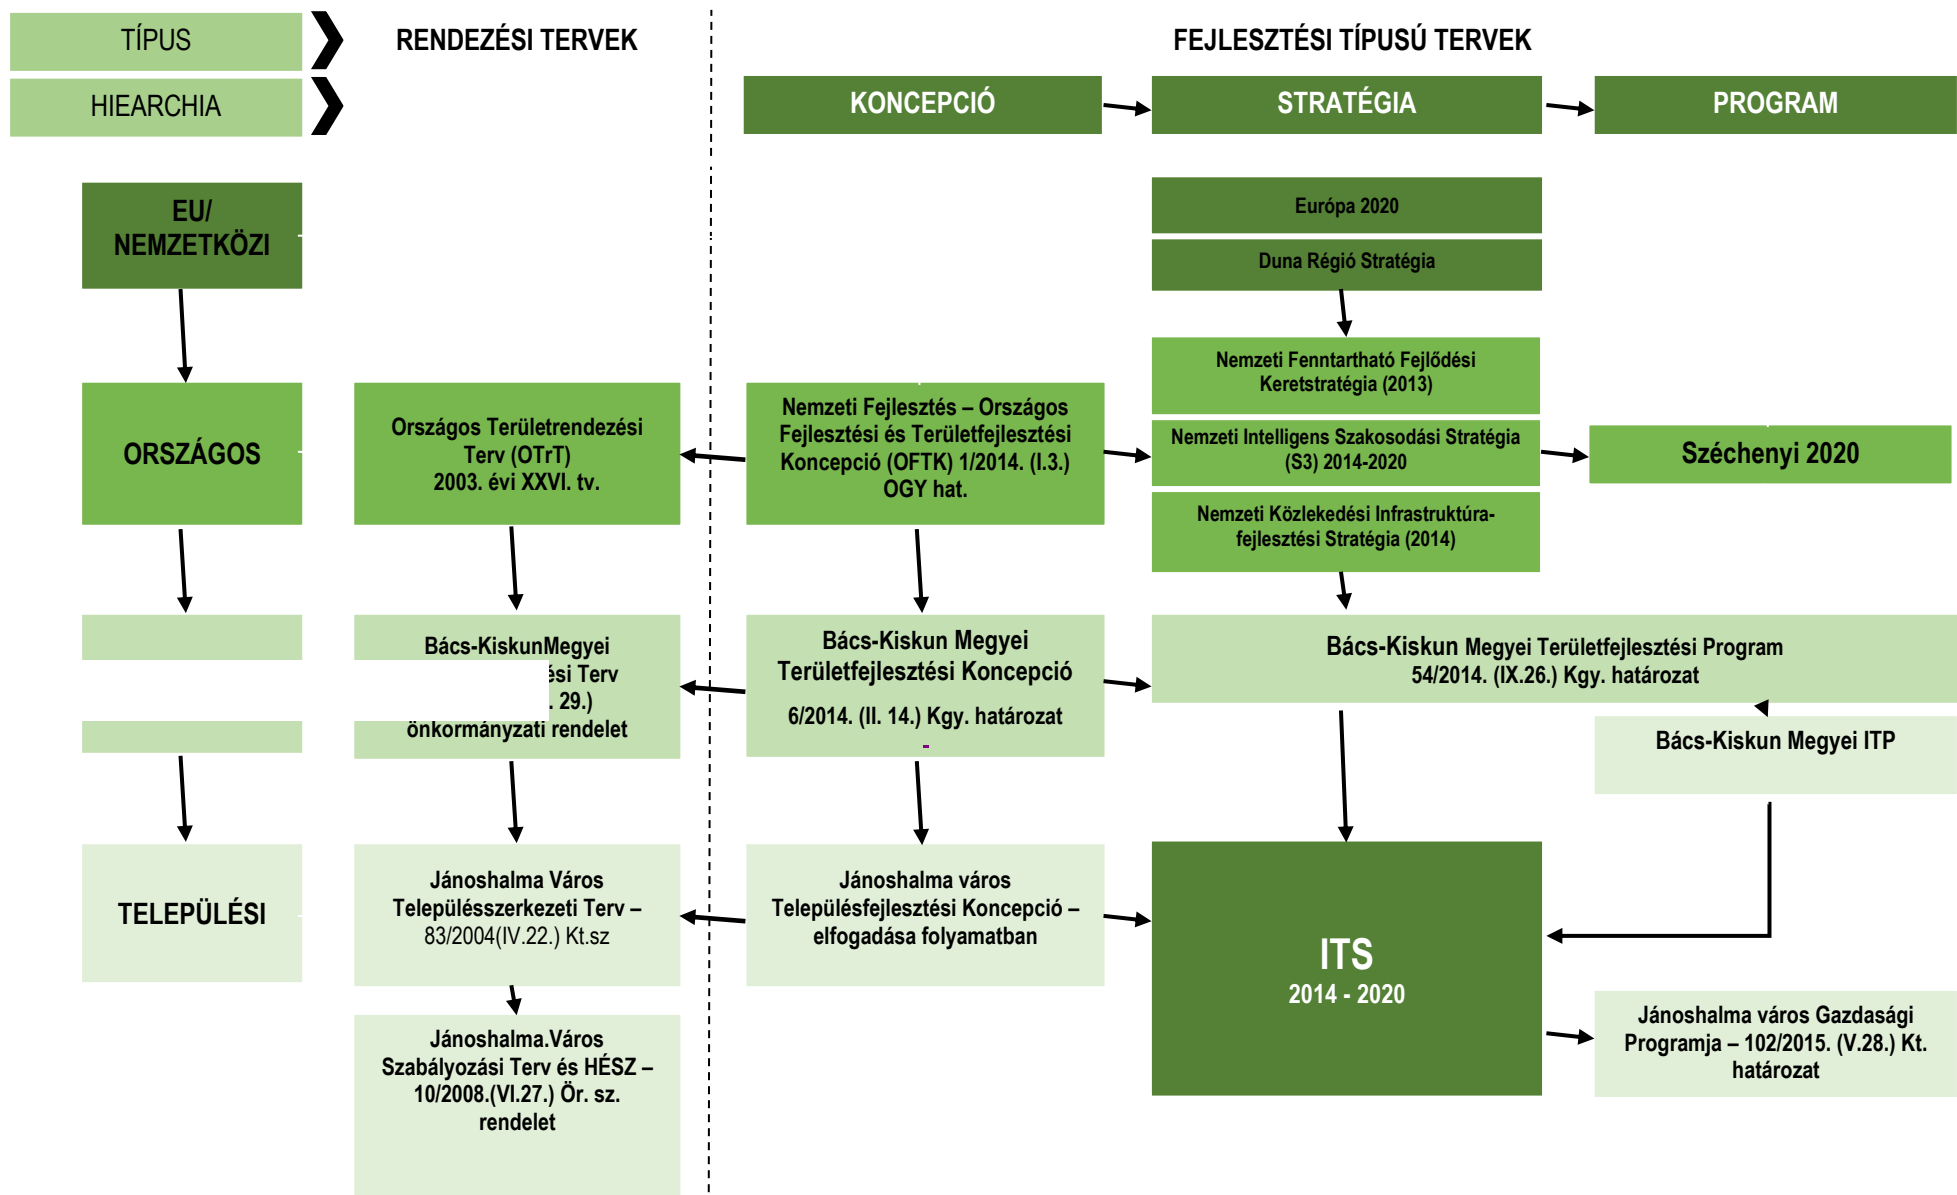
TÍPUS

HIEARCHIA

RENDEZÉSI TERVEK

FEJLESZTÉSI TÍPUSÚ TERVEK

KONCEPCIÓ

STRATÉGIA

PROGRAM

EU/ NEMZETKÖZI

Európa 2020

Duna Régió Stratégia

Nemzeti Fenntartható Fejlődési Keretstratégia (2013)

ORSZÁGOS

Országos Területrendezési Terv (OTrT) 2003. évi XXVI. tv.

Nemzeti Fejlesztés – Országos Fejlesztési és Területfejlesztési Koncepció (OFTK) 1/2014. (I.3.) OGY hat.

Nemzeti Intelligens Szakosodási Stratégia (S3) 2014-2020

Széchenyi 2020

Nemzeti Közlekedési Infrastruktúra-fejlesztési Stratégia (2014)

Bács-KiskunMegyei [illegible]ési Terv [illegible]. 29.) önkormányzati rendelet

Bács-Kiskun Megyei Területfejlesztési Koncepció

6/2014. (II. 14.) Kgy. határozat

Bács-Kiskun Megyei Területfejlesztési Program 54/2014. (IX.26.) Kgy. határozat

Bács-Kiskun Megyei ITP

TELEPÜLÉSI

Jánoshalma Város Településszerkezeti Terv – 83/2004(IV.22.) Kt.sz

Jánoshalma város Településfejlesztési Koncepció – elfogadása folyamatban

ITS
2014 - 2020

Jánoshalma város Gazdasági Programja – 102/2015. (V.28.) Kt. határozat

Jánoshalma.Város Szabályozási Terv és HÉSZ – 10/2008.(VI.27.) Ör. sz. rendelet